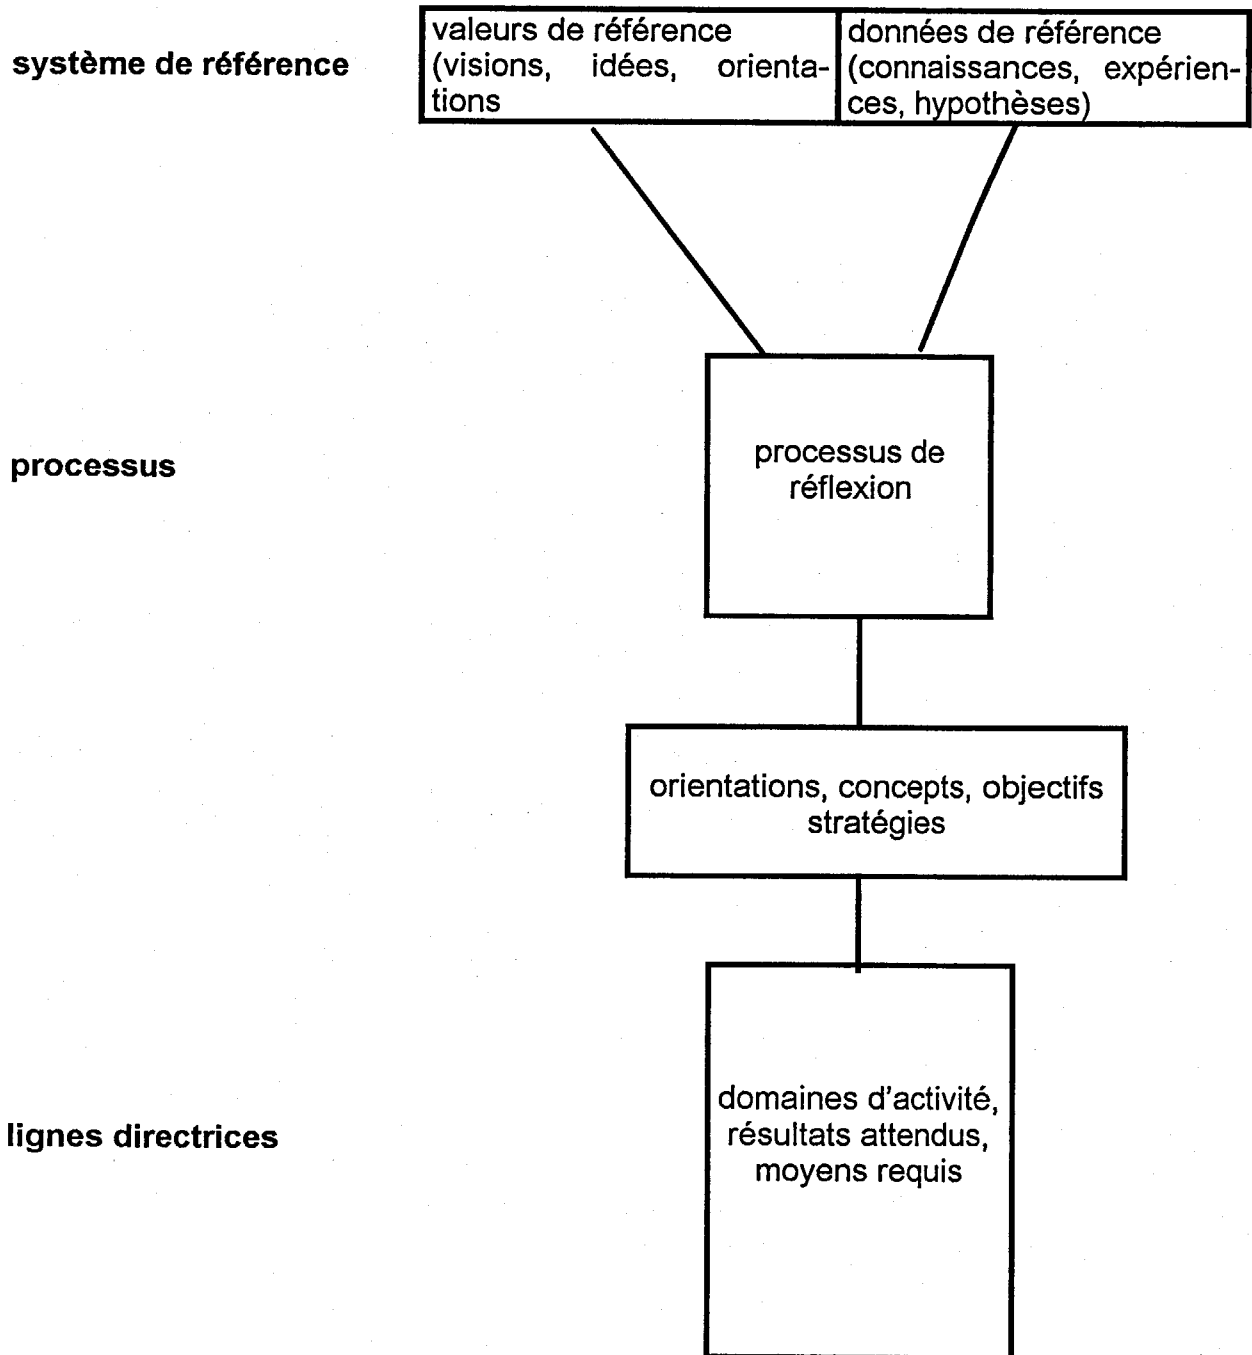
système de référence

valeurs de référence (visions, idées, orientations

données de référence (connaissances, expériences, hypothèses)

processus

processus de réflexion

orientations, concepts, objectifs stratégies

lignes directrices

domaines d'activité, résultats attendus, moyens requis